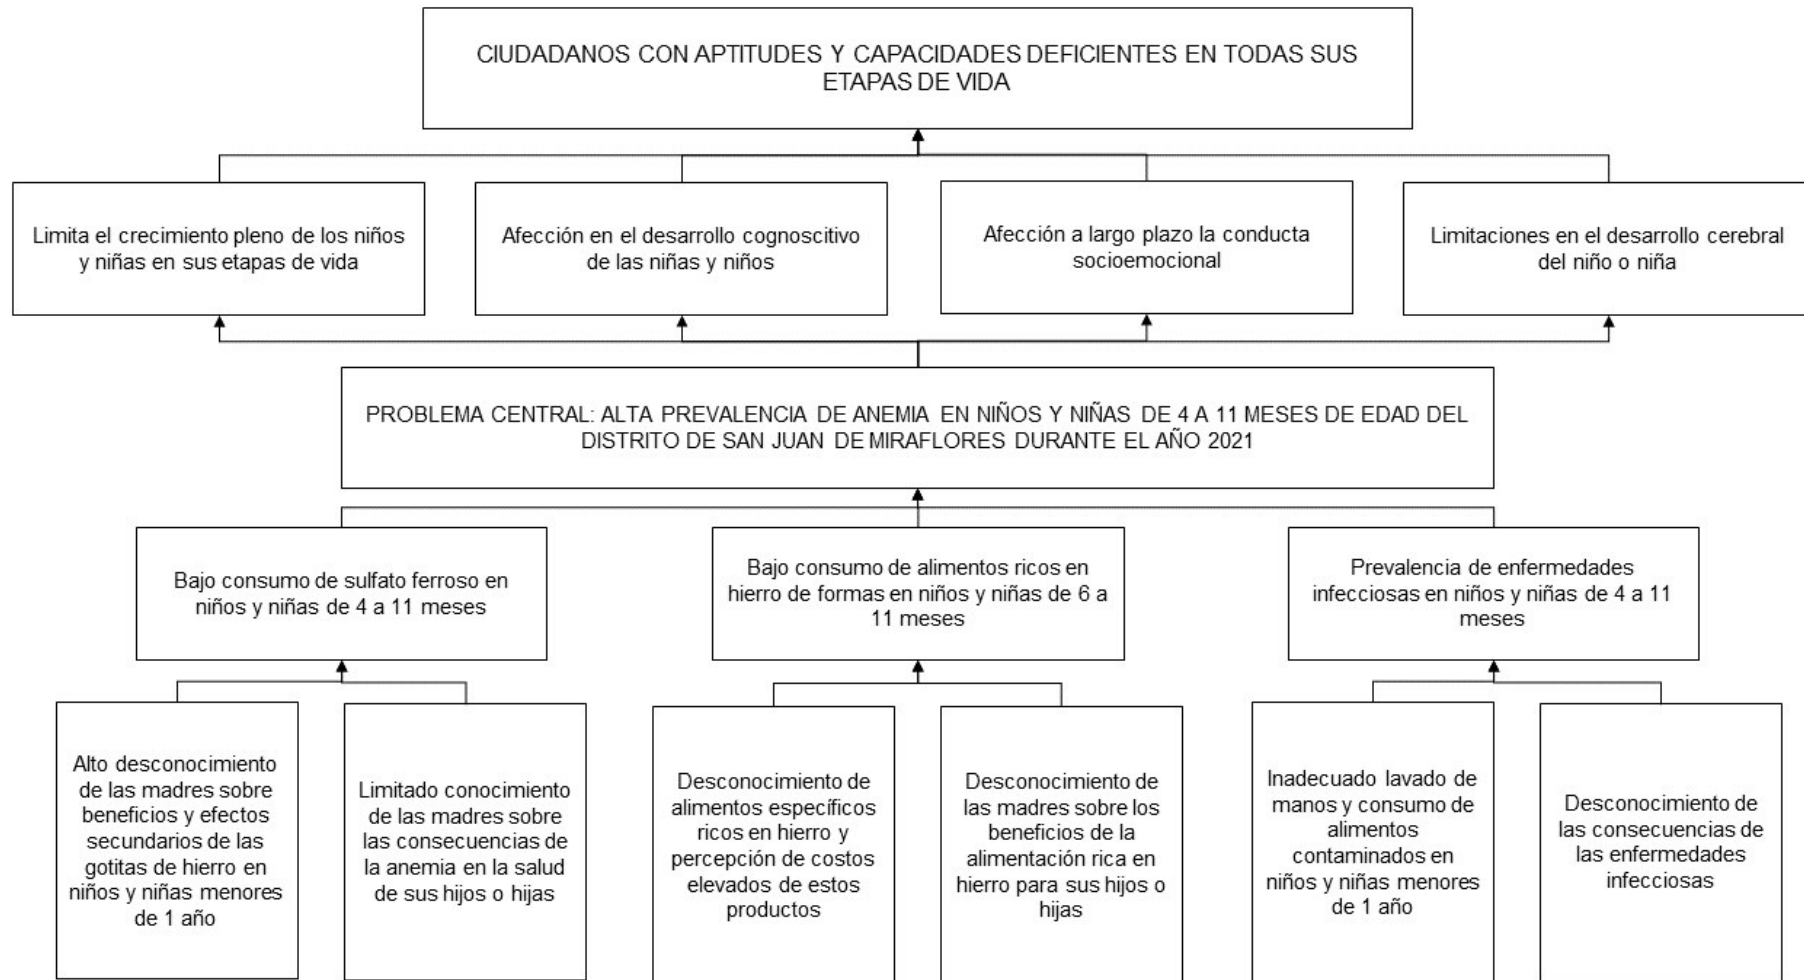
CIUDADANOS CON APTITUDES Y CAPACIDADES DEFICIENTES EN TODAS SUS ETAPAS DE VIDA

Limita el crecimiento pleno de los niños y niñas en sus etapas de vida

Afección en el desarrollo cognoscitivo de las niñas y niños

Afección a largo plazo la conducta socioemocional

Limitaciones en el desarrollo cerebral del niño o niña

PROBLEMA CENTRAL: ALTA PREVALENCIA DE ANEMIA EN NIÑOS Y NIÑAS DE 4 A 11 MESES DE EDAD DEL DISTRITO DE SAN JUAN DE MIRAFLORES DURANTE EL AÑO 2021

Bajo consumo de sulfato ferroso en niños y niñas de 4 a 11 meses

Bajo consumo de alimentos ricos en hierro de formas en niños y niñas de 6 a 11 meses

Prevalencia de enfermedades infecciosas en niños y niñas de 4 a 11 meses

Alto desconocimiento de las madres sobre beneficios y efectos secundarios de las gotitas de hierro en niños y niñas menores de 1 año

Limitado conocimiento de las madres sobre las consecuencias de la anemia en la salud de sus hijos o hijas

Desconocimiento de alimentos específicos ricos en hierro y percepción de costos elevados de estos productos

Desconocimiento de las madres sobre los beneficios de la alimentación rica en hierro para sus hijos o hijas

Inadecuado lavado de manos y consumo de alimentos contaminados en niños y niñas menores de 1 año

Desconocimiento de las consecuencias de las enfermedades infecciosas